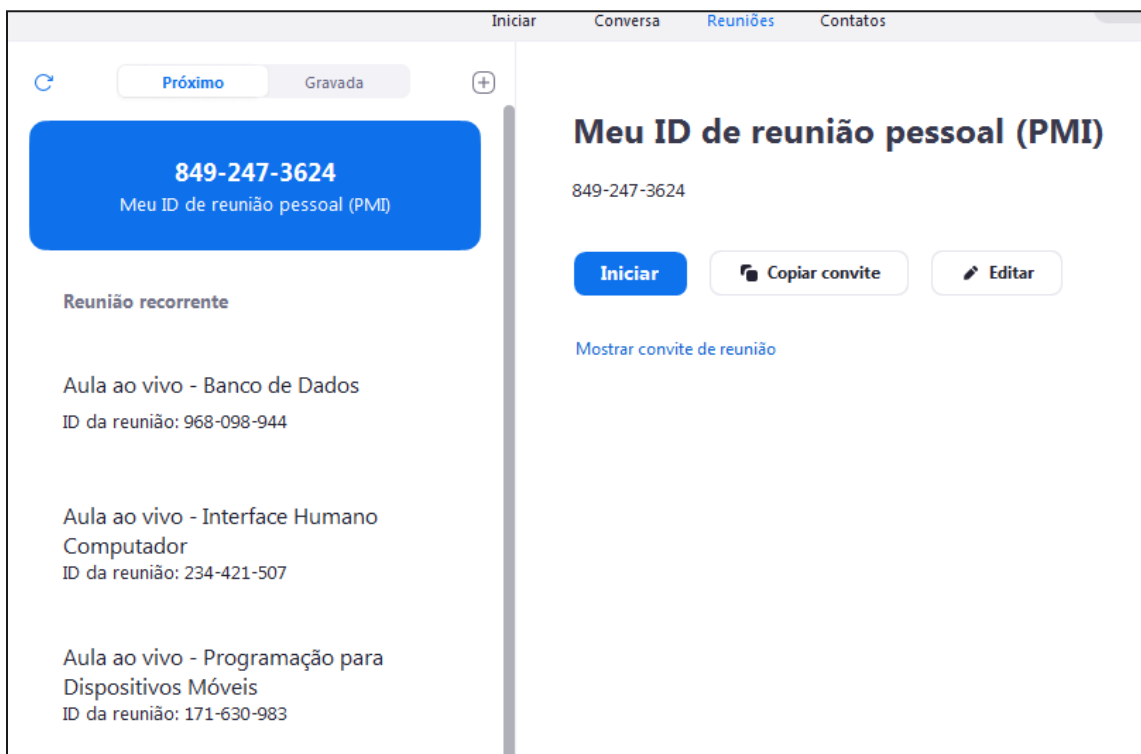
Iniciar Conversa Reuniões Contatos

Próximo Gravada

849-247-3624
Meu ID de reunião pessoal (PMI)

Reunião recorrente

Aula ao vivo - Banco de Dados
ID da reunião: 968-098-944

Aula ao vivo - Interface Humano Computador
ID da reunião: 234-421-507

Aula ao vivo - Programação para Dispositivos Móveis
ID da reunião: 171-630-983

Meu ID de reunião pessoal (PMI)

849-247-3624

Iniciar Copiar convite Editar

Mostrar convite de reunião